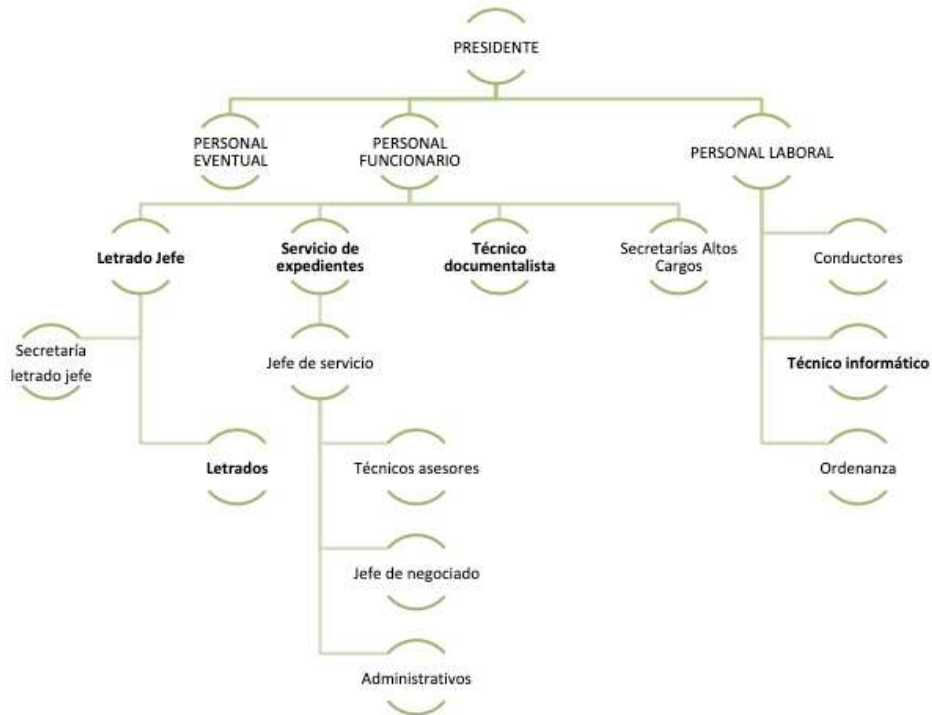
PRESIDENTE

PERSONAL EVENTUAL

PERSONAL FUNCIONARIO

PERSONAL LABORAL

Letrado Jefe

Servicio de expedientes

Técnico documentalista

Secretarías Altos Cargos

Conductores

Secretaría letrado jefe

Jefe de servicio

Técnico informático

Letrados

Técnicos asesores

Ordenanza

Jefe de negociado

Administrativos